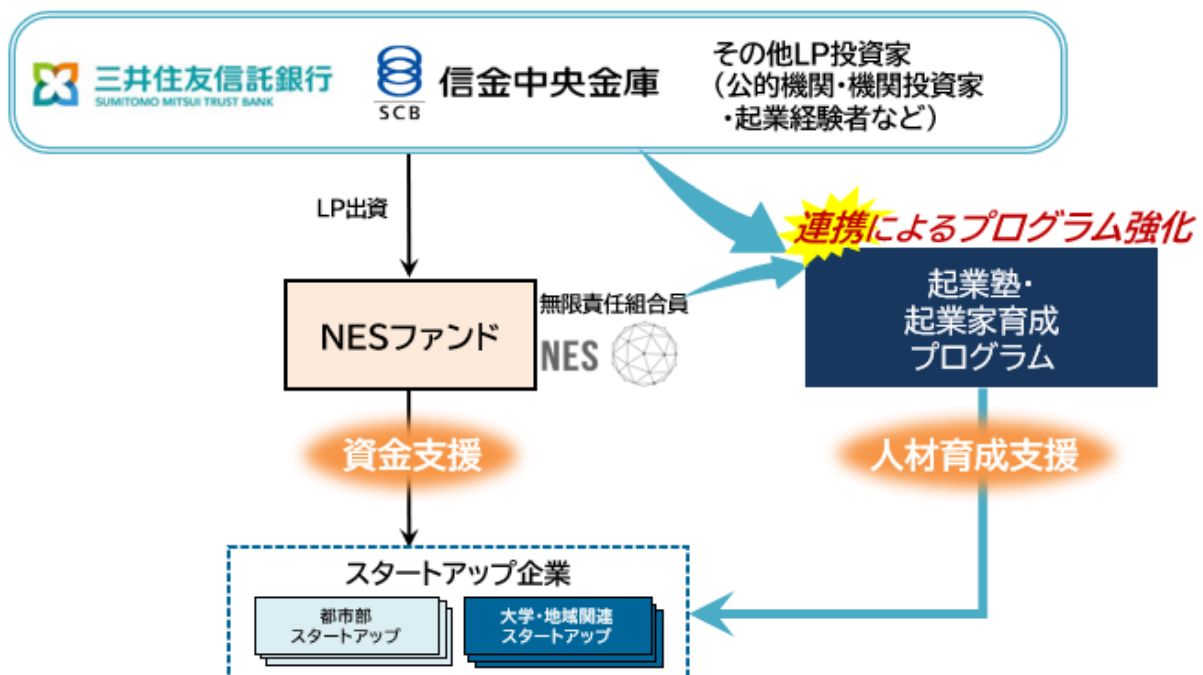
三井住友信託銀行
SUMITOMO MITSUI TRUST BANK

SCB 信金中央金庫

その他LP投資家
（公的機関・機関投資家
・起業経験者など）

LP出資

連携によるプログラム強化

無限責任組合員

NESファンド

NES

起業塾・
起業家育成
プログラム

資金支援

人材育成支援

スタートアップ企業

都市部
スタートアップ

大学・地域関連
スタートアップ